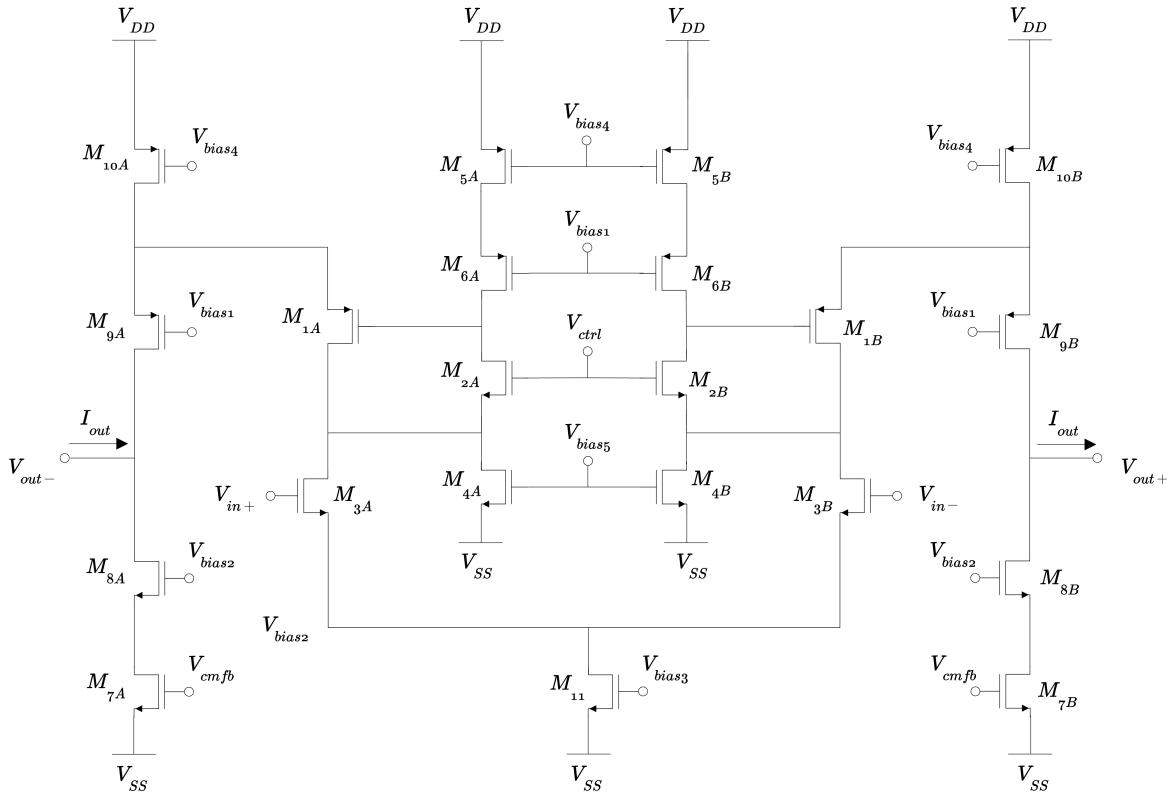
$V_{DD}$
$V_{DD}$
$V_{DD}$
$V_{DD}$
$V_{bias4}$
$M_{10A}$
$V_{bias4}$
$M_{5A}$
$M_{5B}$
$V_{bias4}$
$M_{10B}$
$V_{bias1}$
$M_{6A}$
$M_{6B}$
$V_{bias1}$
$M_{9A}$
$M_{1A}$
$V_{ctrl}$
$M_{1B}$
$V_{bias1}$
$M_{9B}$
$M_{2A}$
$M_{2B}$
$I_{out}$
$V_{bias5}$
$I_{out}$
$V_{out-}$
$V_{in+}$
$M_{3A}$
$M_{4A}$
$M_{4B}$
$M_{3B}$
$V_{in-}$
$V_{out+}$
$V_{SS}$
$V_{SS}$
$V_{bias2}$
$M_{8A}$
$V_{bias2}$
$M_{8B}$
$V_{bias2}$
$V_{cmfb}$
$M_{7A}$
$M_{11}$
$V_{bias3}$
$V_{cmfb}$
$M_{7B}$
$V_{SS}$
$V_{SS}$
$V_{SS}$